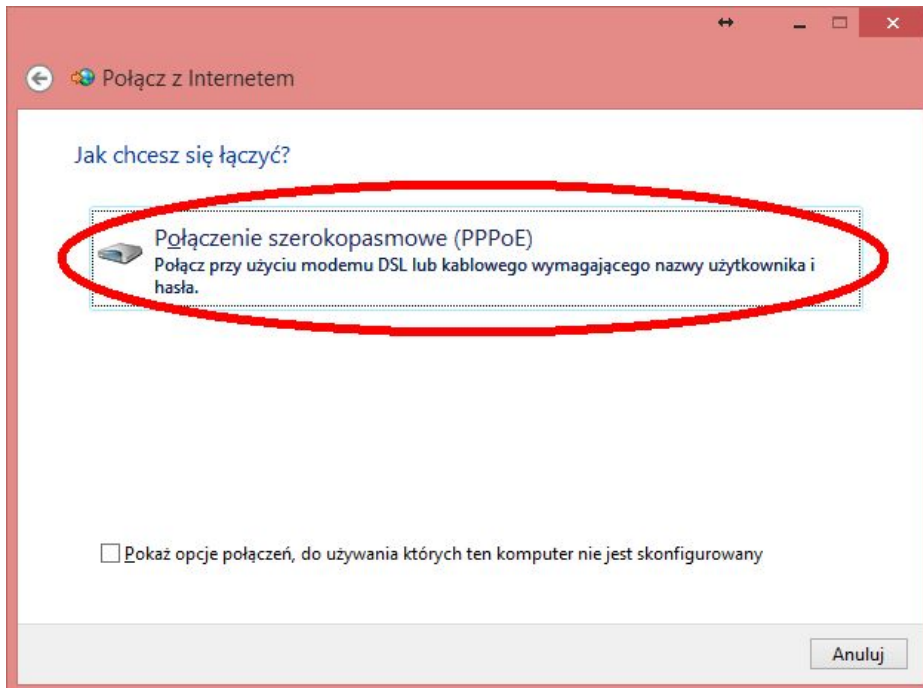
Połącz z Internetem

Jak chcesz się łączyć?

Połączenie szerokopasmowe (PPPoE)
Połącz przy użyciu modemu DSL lub kablowego wymagającego nazwy użytkownika i hasła.

Pokaż opcje połączeń, do używania których ten komputer nie jest skonfigurowany

Anuluj